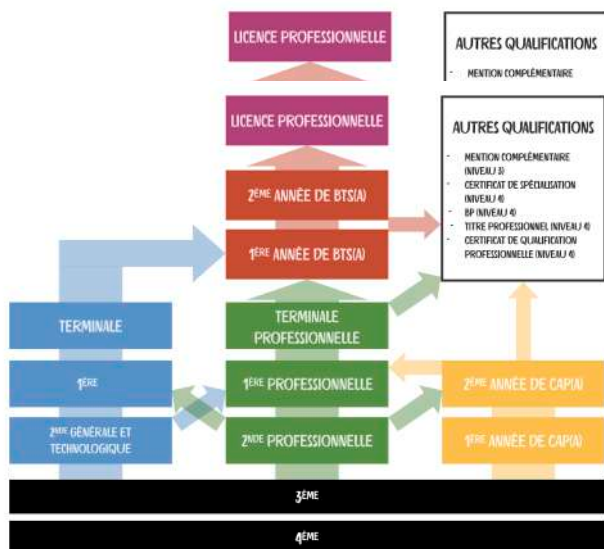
LICENCE PROFESSIONNELLE

AUTRES QUALIFICATIONS

- MENTION COMPLÉMENTAIRE

LICENCE PROFESSIONNELLE

AUTRES QUALIFICATIONS

- MENTION COMPLÉMENTAIRE (NIVEAU 3)
- CERTIFICAT DE SPÉCIALISATION (NIVEAU 4)
- BP (NIVEAU 4)
- TITRE PROFESSIONNEL (NIVEAU 4)
- CERTIFICAT DE QUALIFICATION PROFESSIONNELLE (NIVEAU 4)

2<sup>ÈME</sup> ANNÉE DE BTS(A)

1<sup>ÈRE</sup> ANNÉE DE BTS(A)

TERMINALE

TERMINALE PROFESSIONNELLE

1<sup>ÈRE</sup>

1<sup>ÈRE</sup> PROFESSIONNELLE

2<sup>ÈME</sup> ANNÉE DE CAP(A)

2<sup>NDE</sup> GÉNÉRALE ET TECHNOLOGIQUE

2<sup>NDE</sup> PROFESSIONNELLE

1<sup>ÈRE</sup> ANNÉE DE CAP(A)

3<sup>ÈME</sup>

4<sup>ÈME</sup>